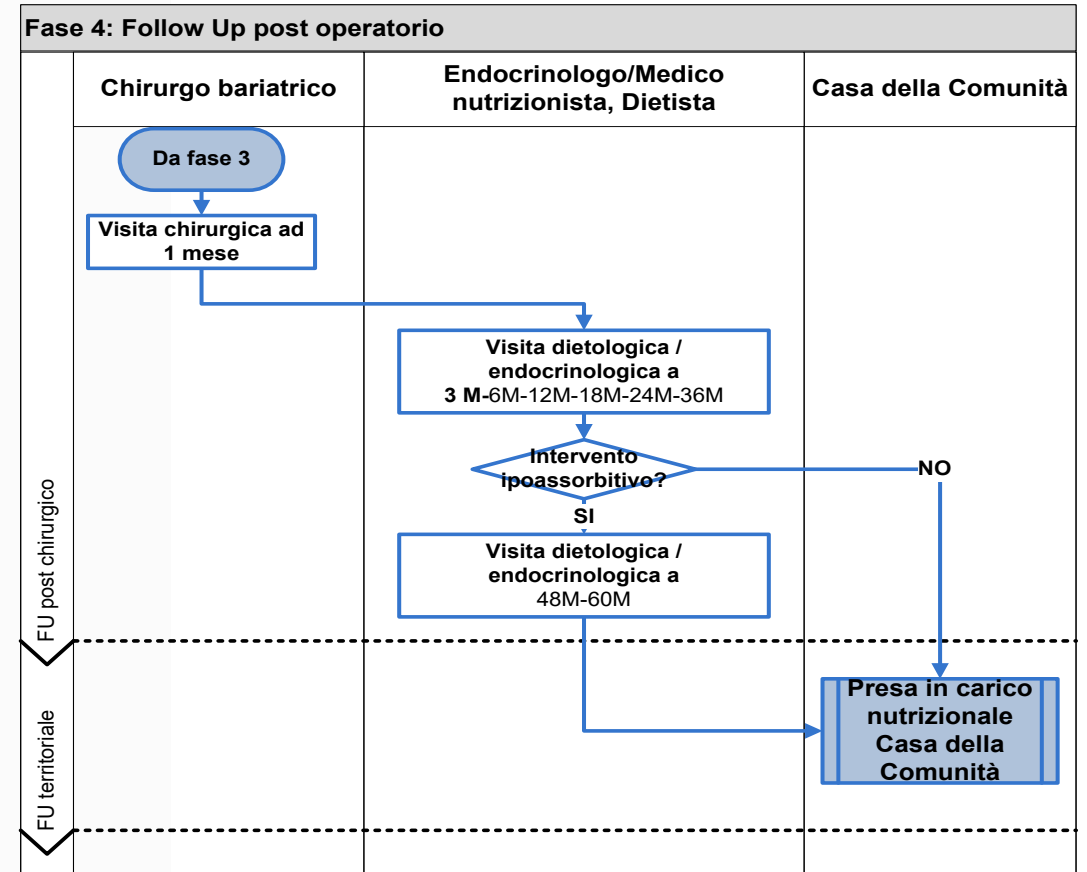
Fase 4: Follow Up post operatorio

Chirurgo bariatrico

Endocrinologo/Medico nutrizionista, Dietista

Casa della Comunità

Da fase 3

Visita chirurgica ad 1 mese

Visita dietologica / endocrinologica a 3 M-6M-12M-18M-24M-36M

Intervento ipoassorbitivo?

NO

SI

Visita dietologica / endocrinologica a 48M-60M

FU post chirurgico

Presa in carico nutrizionale Casa della Comunità

FU territoriale